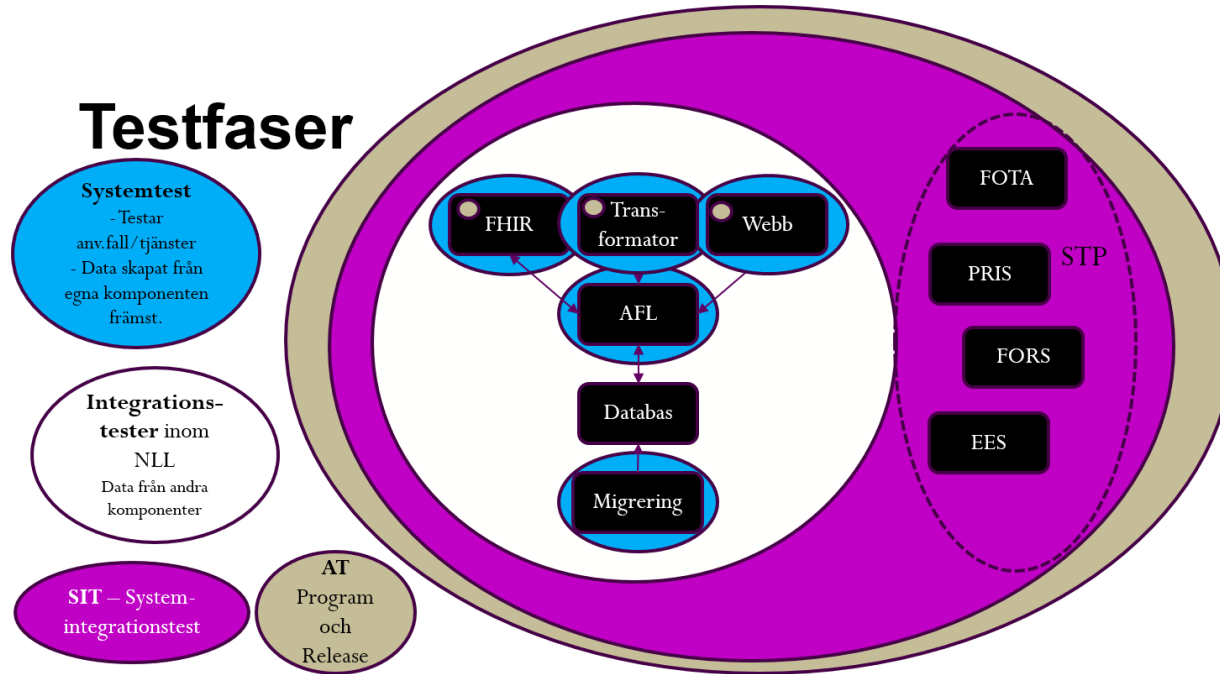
Testfaser

**Systemtest**
- Testar anv.fall/tjänster
- Data skapat från egna komponenten främst.

**Integrations-tester** inom NLL
Data från andra komponenter

**SIT** – System-integrationstest

**AT**
Program och Release

FHIR

Trans-formator

Webb

AFL

Databas

Migrering

FOTA

PRIS

STP

FORS

EES